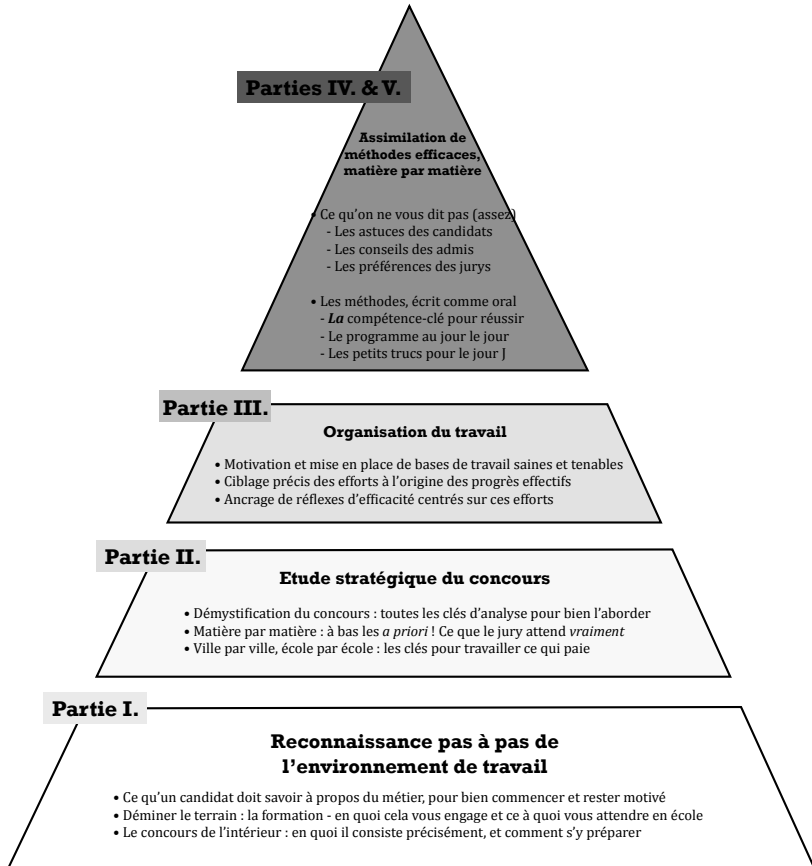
Parties IV. & V.

Assimilation de méthodes efficaces, matière par matière

• Ce qu'on ne vous dit pas (assez)
- Les astuces des candidats
- Les conseils des admis
- Les préférences des jurys

• Les méthodes, écrit comme oral
- *La* compétence-clé pour réussir
- Le programme au jour le jour
- Les petits trucs pour le jour J

Partie III.

Organisation du travail

• Motivation et mise en place de bases de travail saines et tenables
• Ciblage précis des efforts à l'origine des progrès effectifs
• Ancrage de réflexes d'efficacité centrés sur ces efforts

Partie II.

Etude stratégique du concours

• Démystification du concours : toutes les clés d'analyse pour bien l'aborder
• Matière par matière : à bas les *a priori* ! Ce que le jury attend *vraiment*
• Ville par ville, école par école : les clés pour travailler ce qui paie

Partie I.

Reconnaissance pas à pas de l'environnement de travail

• Ce qu'un candidat doit savoir à propos du métier, pour bien commencer et rester motivé
• Déminer le terrain : la formation - en quoi cela vous engage et ce à quoi vous attendre en école
• Le concours de l'intérieur : en quoi il consiste précisément, et comment s'y préparer